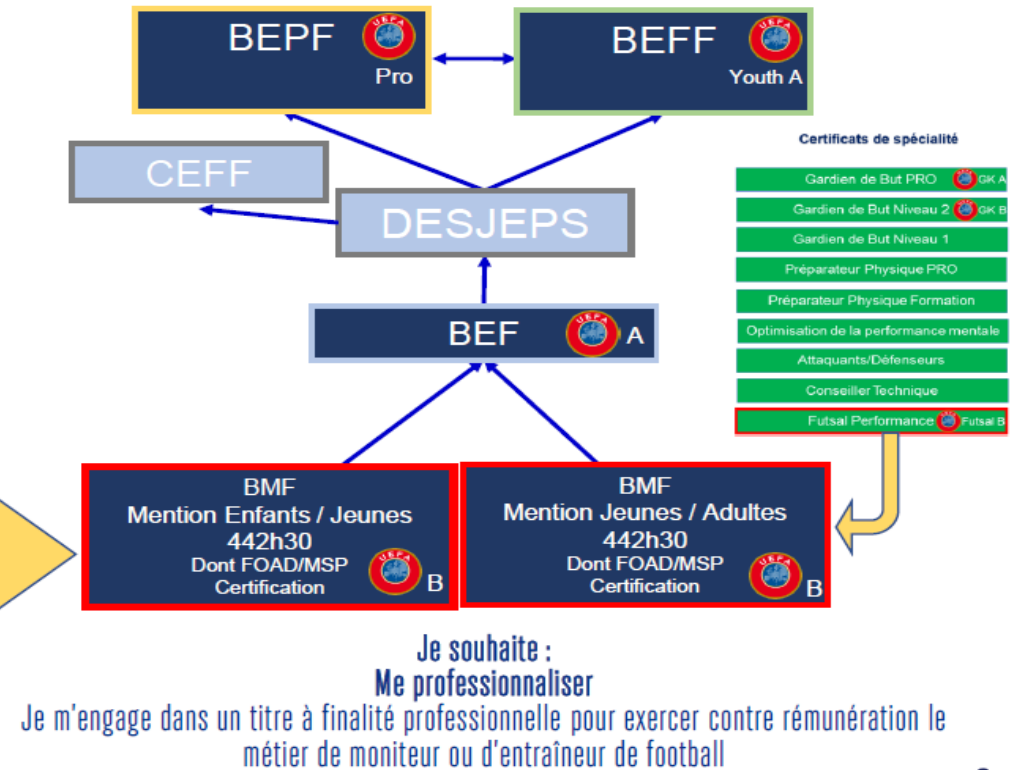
BEPF UEFA Pro

BEFF UEFA Youth A

CEFF

DESJEPS

BEF UEFA A

Certificats de spécialité

Gardien de But PRO UEFA GK A

Gardien de But Niveau 2 UEFA GK B

Gardien de But Niveau 1

Préparateur Physique PRO

Préparateur Physique Formation

Optimisation de la performance mentale

Attaquants/Défenseurs

Conseiller Technique

Futsal Performance UEFA Futsal B

BMF
Mention Enfants / Jeunes
442h30
Dont FOAD/MSP
Certification
UEFA B

BMF
Mention Jeunes / Adultes
442h30
Dont FOAD/MSP
Certification
UEFA B

Je souhaite :
Me professionnaliser
Je m'engage dans un titre à finalité professionnelle pour exercer contre rémunération le métier de moniteur ou d'entraîneur de football